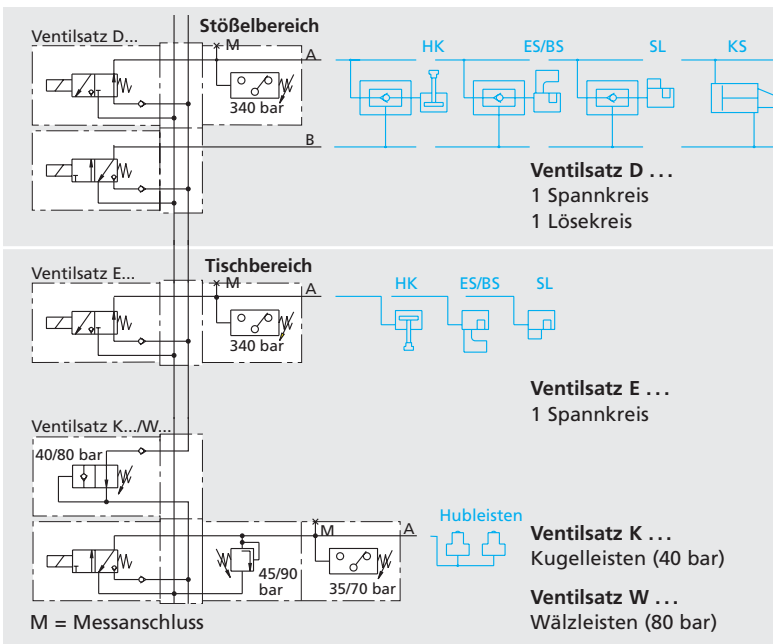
Ventilsatz D...

Stößelbereich

M

A

340 bar

B

T

HK

ES/BS

SL

KS

**Ventilsatz D . . .**
1 Spannkreis
1 Lösekreis

Ventilsatz E...

Tischbereich

M

A

340 bar

HK

ES/BS

SL

**Ventilsatz E . . .**
1 Spannkreis

Ventilsatz K.../W...

40/80 bar

T

45/90 bar

M

A

35/70 bar

Hubleisten

**Ventilsatz K . . .**
Kugelleisten (40 bar)

**Ventilsatz W . . .**
Wälzleisten (80 bar)

M = Messanschluss